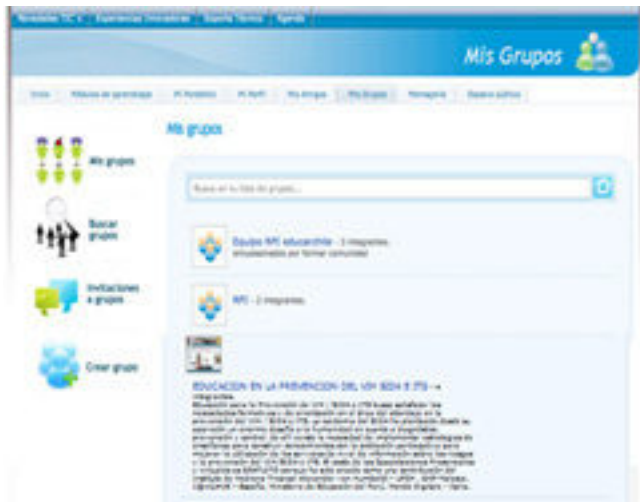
Novedades TIC | Experiencias Innovadoras | Soporte Técnico | Agenda

Mis Grupos

Inicio | Páginas de aprendizaje | Mi Portafolio | Mi Perfil | Mis Amigos | Mis Grupos | Mensajería | Espacio público

Mis grupos

Mis grupos

Buscar grupos

Invitaciones a grupos

Crear grupo

Buscar en tu lista de grupos...

Equipo NPC educarchile - 3 integrantes. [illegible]

NPC - 2 integrantes.

EDUCACION EN LA PREVENCION DEL VIH SIDA E ITS - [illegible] integrantes.

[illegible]